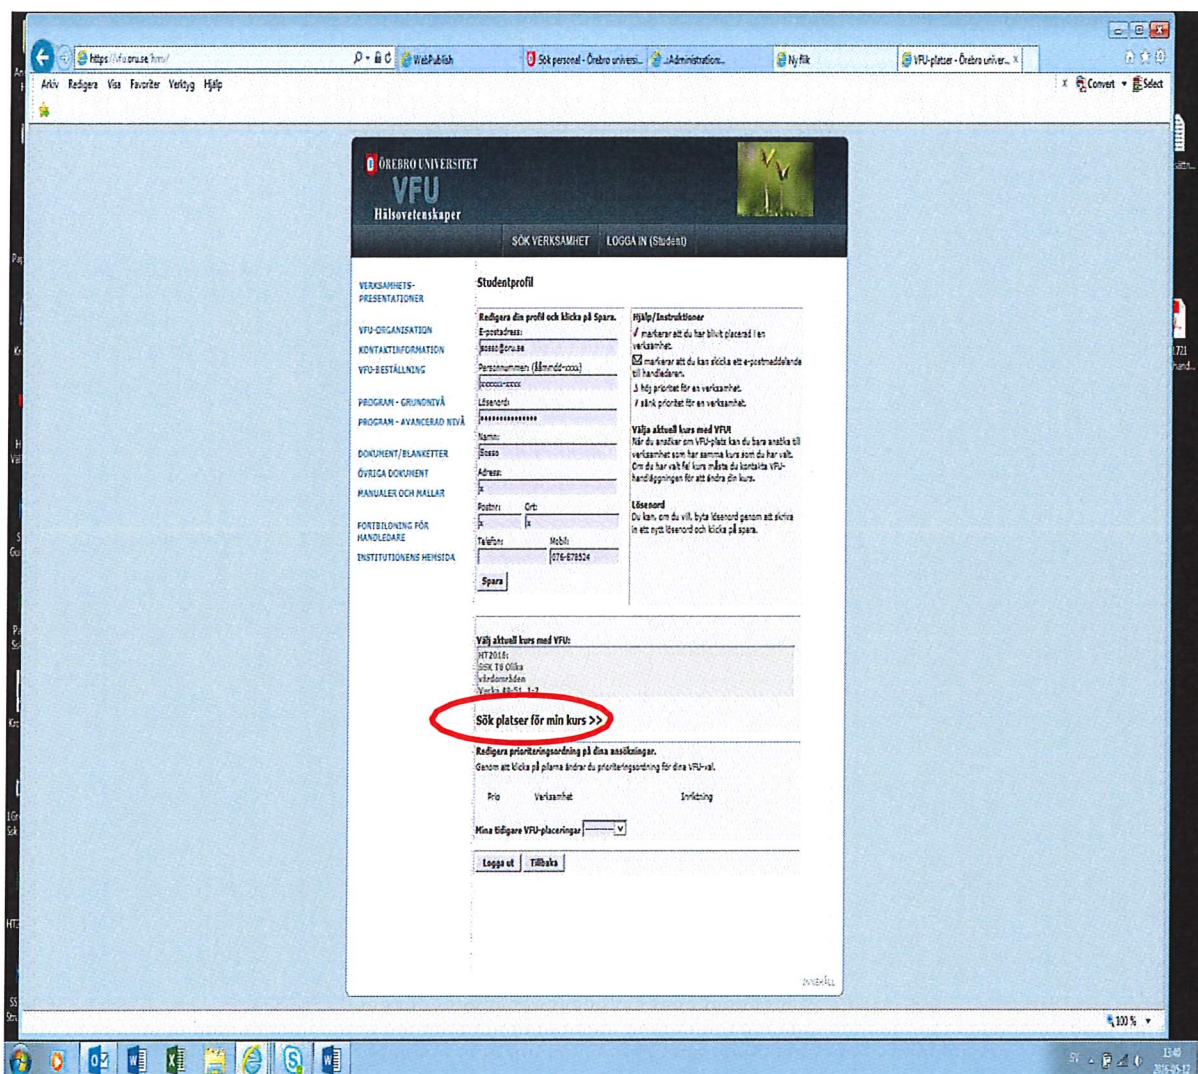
https://vfu.oru.se/hm/
WebPublish
Sök personal - Örebro universi...
..Administration...
Ny flik
VFU-platser - Örebro univer...

Arkiv Redigera Visa Favoriter Verktyg Hjälp

Convert Select

ÖREBRO UNIVERSITET
VFU
Hälsovetenskaper

SÖK VERKSAMHET LOGGA IN (Student)

VERKSAMHETS-PRESENTATIONER
VFU-ORGANISATION
KONTAKTINFORMATION
VFU-BESTÄLLNING
PROGRAM - GRUNDNIVÅ
PROGRAM - AVANCERAD NIVÅ
DOKUMENT/BLANKETTER
ÖVRIGA DOKUMENT
MANUALER OCH MALLAR
FORTBILDNING FÖR HANDLEDARE
INSTITUTIONENS HEMSIDA

Studentprofil

Redigera din profil och klicka på Spara.
E-postadress:
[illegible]@oru.se
Personnummer (ååmmdd-xxxx)
xxxxxx-xxxx
Lösenord:
Namn:
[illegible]
Adress:
x
Postnr: Ort:
x x
Telefon: Mobil:
076-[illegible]
Spara

Hjälp/Instruktioner
✓ markerar att du har blivit placerad i en verksamhet.
☒ markerar att du kan skicka ett e-postmeddelande till handledaren.
hög prioritet för en verksamhet.
sänk prioritet för en verksamhet.
Välja aktuell kurs med VFU
När du ansöker om VFU-plats kan du bara ansöka till verksamhet som har samma kurs som du har valt. Om du har valt fel kurs måste du kontakta VFU-handläggningen för att ändra din kurs.
Lösenord
Du kan, om du vill, byta lösenord genom att skriva in ett nytt lösenord och klicka på spara.

Välj aktuell kurs med VFU:
HT2016:
SSK T6 Olika vårdområden
Vecka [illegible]

Sök platser för min kurs >>

Redigera prioriteringsordning på dina ansökningar.
Genom att klicka på pilarna ändrar du prioriteringsordning för dina VFU-val.
Prio Verksamhet Inriktning
Mina tidigare VFU-placeringar
Logga ut Tillbaka

INNEHÅLL

100 %